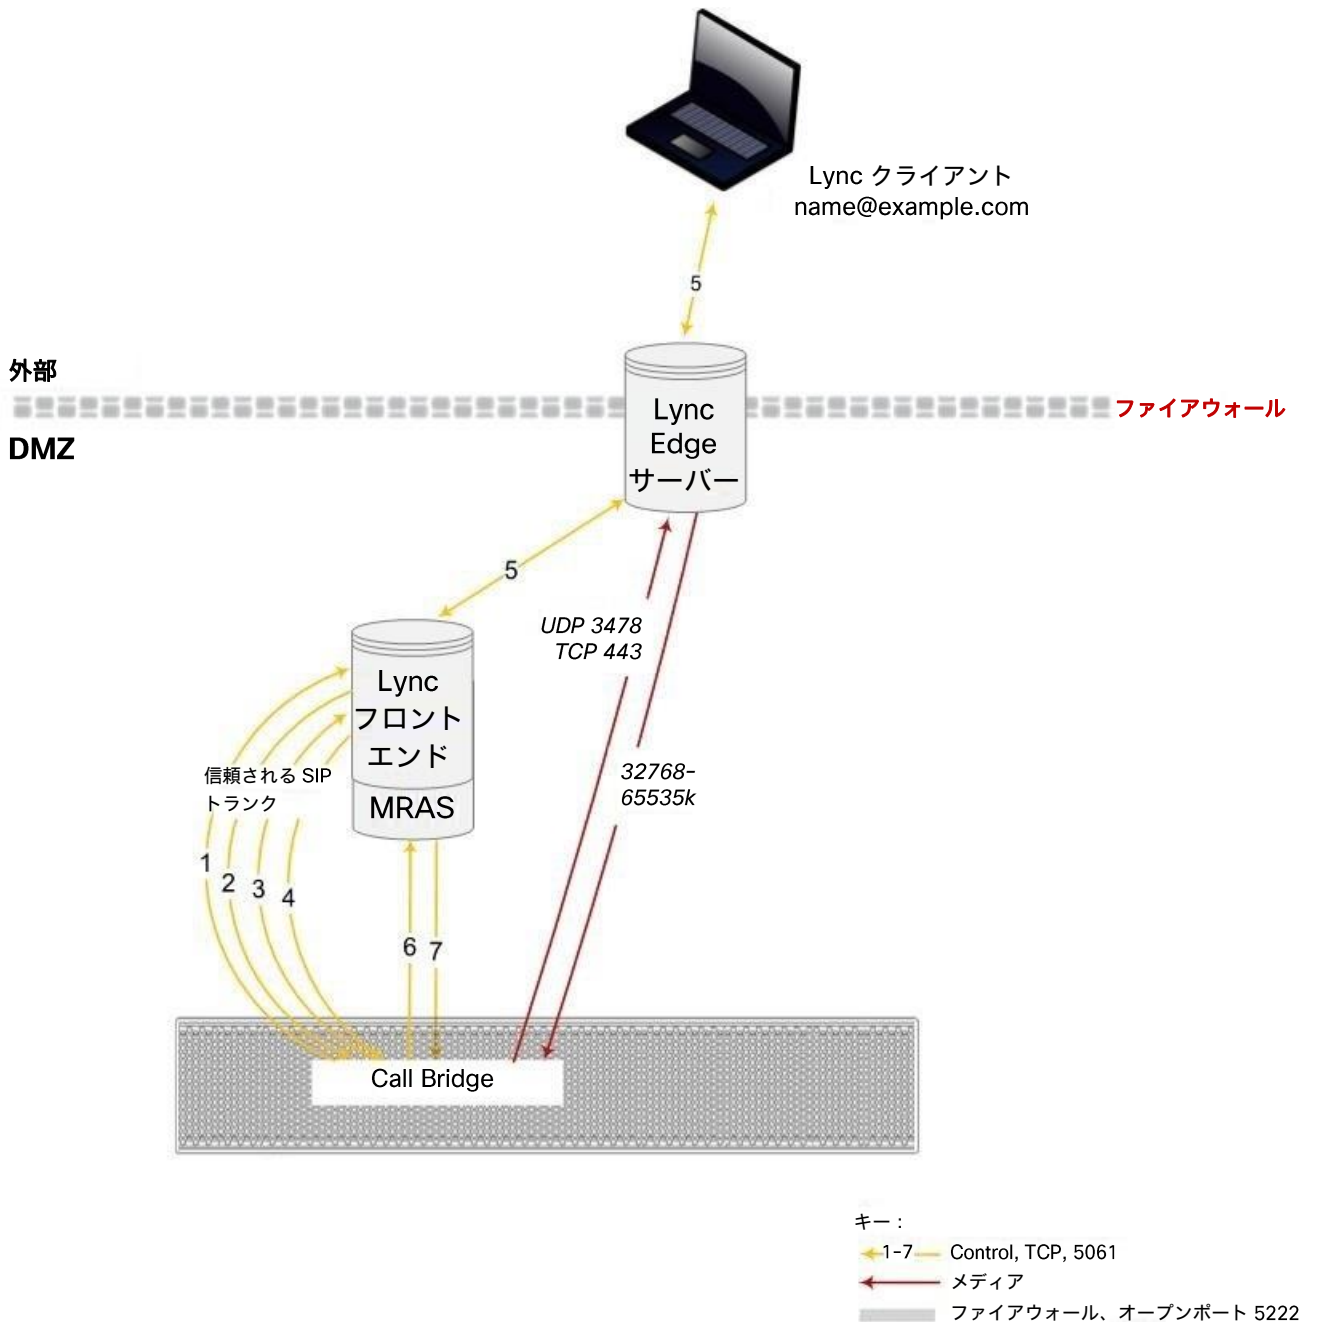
Lync クライアント
name@example.com

5

外部

DMZ

Lync
Edge
サーバー

ファイアウォール

5

UDP 3478
TCP 443

Lync
フロントエンド

MRAS

信頼される SIP トランク

32768-
65535k

1 2 3 4

6 7

Call Bridge

キー：
1-7 Control, TCP, 5061
メディア
ファイアウォール、オープンポート 5222